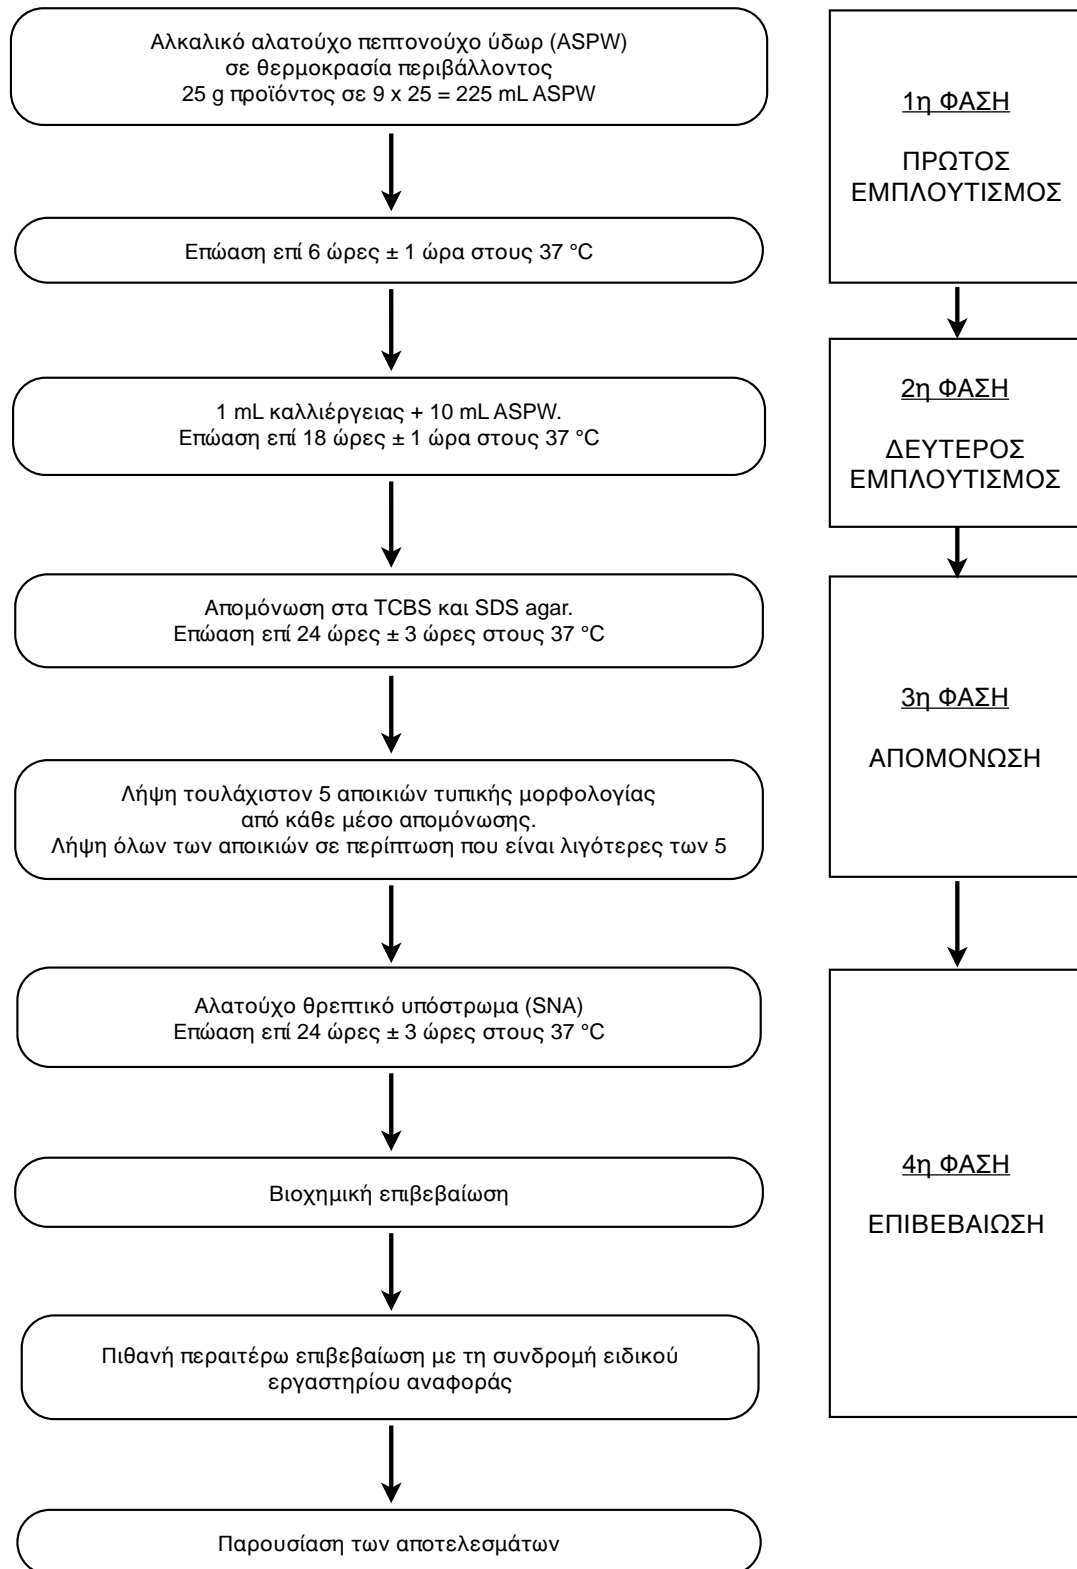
Αλκαλικό αλατούχο πεπτονούχο ύδωρ (ASPW)
σε θερμοκρασία περιβάλλοντος
25 g προϊόντος σε 9 x 25 = 225 mL ASPW

Επώαση επί 6 ώρες ± 1 ώρα στους 37 °C

1 mL καλλιέργειας + 10 mL ASPW.
Επώαση επί 18 ώρες ± 1 ώρα στους 37 °C

Απομόνωση στα TCBS και SDS agar.
Επώαση επί 24 ώρες ± 3 ώρες στους 37 °C

Λήψη τουλάχιστον 5 αποικιών τυπικής μορφολογίας
από κάθε μέσο απομόνωσης.
Λήψη όλων των αποικιών σε περίπτωση που είναι λιγότερες των 5

Αλατούχο θρεπτικό υπόστρωμα (SNA)
Επώαση επί 24 ώρες ± 3 ώρες στους 37 °C

Βιοχημική επιβεβαίωση

Πιθανή περαιτέρω επιβεβαίωση με τη συνδρομή ειδικού
εργαστηρίου αναφοράς

Παρουσίαση των αποτελεσμάτων

1η ΦΑΣΗ

ΠΡΩΤΟΣ
ΕΜΠΛΟΥΤΙΣΜΟΣ

2η ΦΑΣΗ

ΔΕΥΤΕΡΟΣ
ΕΜΠΛΟΥΤΙΣΜΟΣ

3η ΦΑΣΗ

ΑΠΟΜΟΝΩΣΗ

4η ΦΑΣΗ

ΕΠΙΒΕΒΑΙΩΣΗ